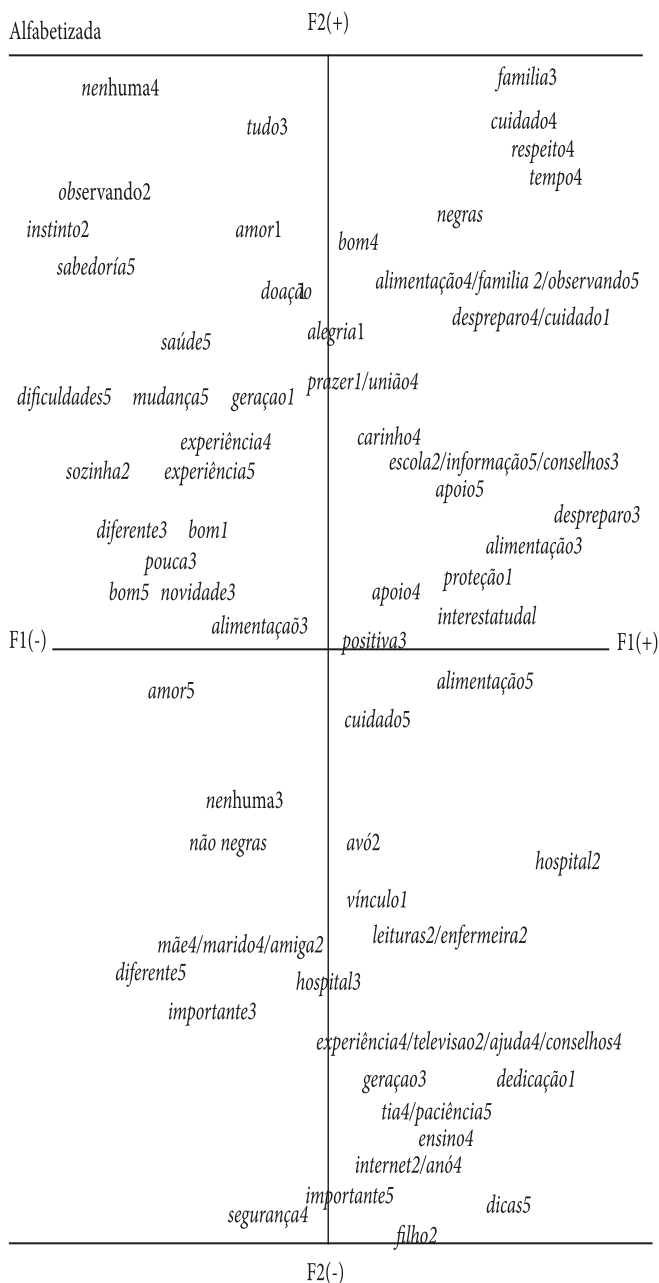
Alfabetizada

F2(+)

nenhuma4
familia3
tudo3
cuidado4
respeito4
tempo4
observando2
negras
instinto2
amor1
bom4
sabedoría5
alimentação4/familia 2/observando5
doação1o
despreparo4/cuidado1
saúde5
alegria1
prazer1/união4
dificuldades5
mudança5
geraçao1
experiência4
carinho4
sozinha2
experiência5
escola2/informação5/conselhos3
apoio5
despreparo3
diferente3
bom1
alimentação3
pouca3
proteção1
bom5
novidade3
apoio4
interestatudal
alimentaçaõ3
F1(-)
positiva3
F1(+)
alimentação5
amor5
cuidado5
nenhuma3
não negras
avó2
hospital2
vínculo1
mãe4/marido4/amiga2
leituras2/enfermeira2
diferente5
hospital3
importante3
experiência4/televisao2/ajuda4/conselhos4
geraçao3
dedicação1
tia4/paciência5
ensino4
internet2/anó4
importante5
dicas5
segurança4
filho2

F2(-)